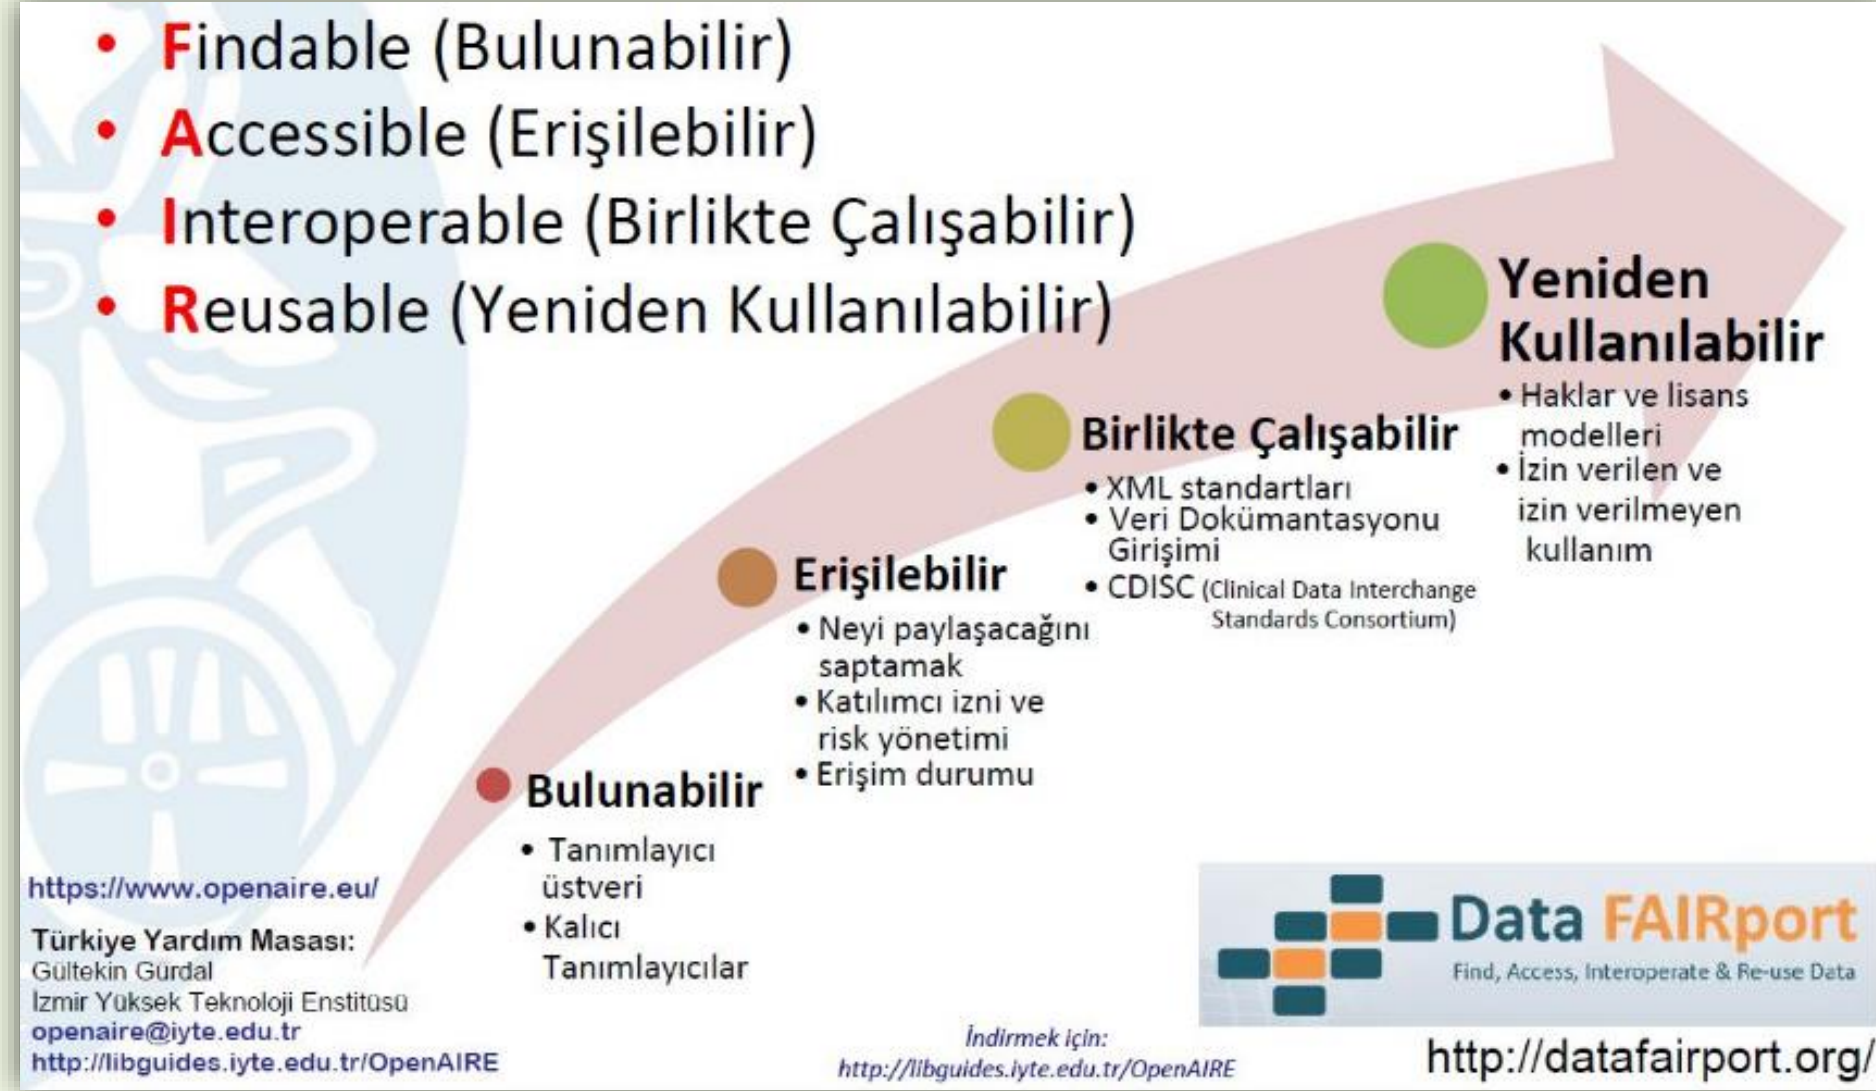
• Findable (Bulunabilir)
• Accessible (Erişilebilir)
• Interoperable (Birlikte Çalışabilir)
• Reusable (Yeniden Kullanılabilir)

Yeniden Kullanılabilir
• Haklar ve lisans modelleri
• İzin verilen ve izin verilmeyen kullanım

Birlikte Çalışabilir
• XML standartları
• Veri Dokümantasyonu Girişimi
• CDISC (Clinical Data Interchange Standards Consortium)

Erişilebilir
• Neyi paylaşacağını saptamak
• Katılımcı izni ve risk yönetimi
• Erişim durumu

Bulunabilir
• Tanımlayıcı üstveri
• Kalıcı Tanımlayıcılar

https://www.openaire.eu/

Türkiye Yardım Masası:
Gültekin Gürdal
İzmir Yüksek Teknoloji Enstitüsü
openaire@iyte.edu.tr
http://libguides.iyte.edu.tr/OpenAIRE

İndirmek için:
http://libguides.iyte.edu.tr/OpenAIRE

Data FAIRport
Find, Access, Interoperate & Re-use Data

http://datafairport.org/